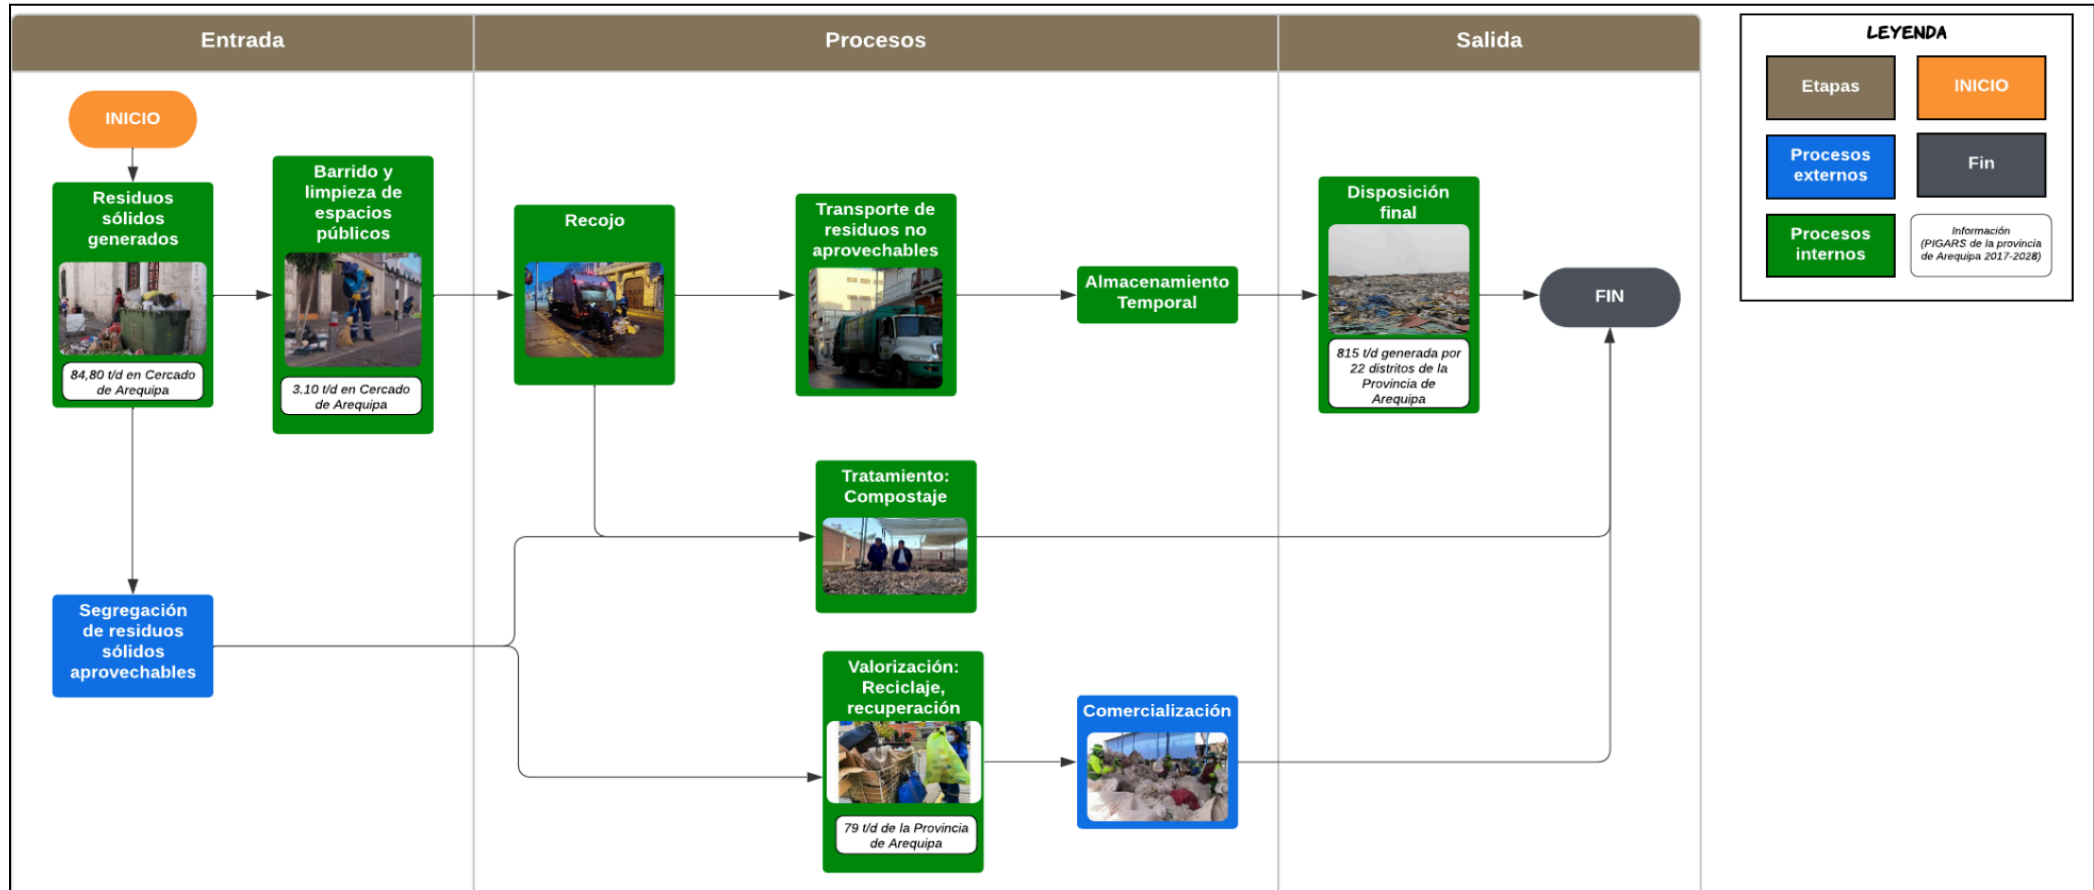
Entrada

Procesos

Salida

LEYENDA

Etapas

INICIO

Procesos externos

Fin

Procesos internos

Información (PIGARS de la provincia de Arequipa 2017-2028)

INICIO

Residuos sólidos generados

84,80 t/d en Cercado de Arequipa

Barrido y limpieza de espacios públicos

3.10 t/d en Cercado de Arequipa

Recojo

Transporte de residuos no aprovechables

Almacenamiento Temporal

Disposición final

815 t/d generada por 22 distritos de la Provincia de Arequipa

FIN

Tratamiento: Compostaje

Segregación de residuos sólidos aprovechables

Valorización: Reciclaje, recuperación

79 t/d de la Provincia de Arequipa

Comercialización